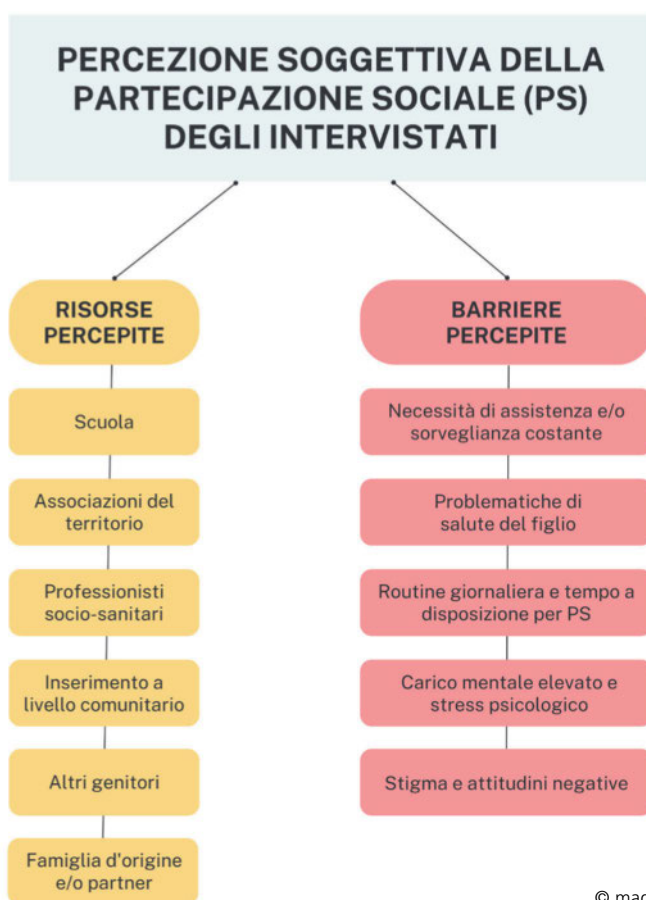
PERCEZIONE SOGGETTIVA DELLA PARTECIPAZIONE SOCIALE (PS) DEGLI INTERVISTATI

RISORSE PERCEPITE

Scuola

Associazioni del territorio

Professionisti socio-sanitari

Inserimento a livello comunitario

Altri genitori

Famiglia d'origine e/o partner

BARRIERE PERCEPITE

Necessità di assistenza e/o sorveglianza costante

Problematiche di salute del figlio

Routine giornaliera e tempo a disposizione per PS

Carico mentale elevato e stress psicologico

Stigma e attitudini negative

© ma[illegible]